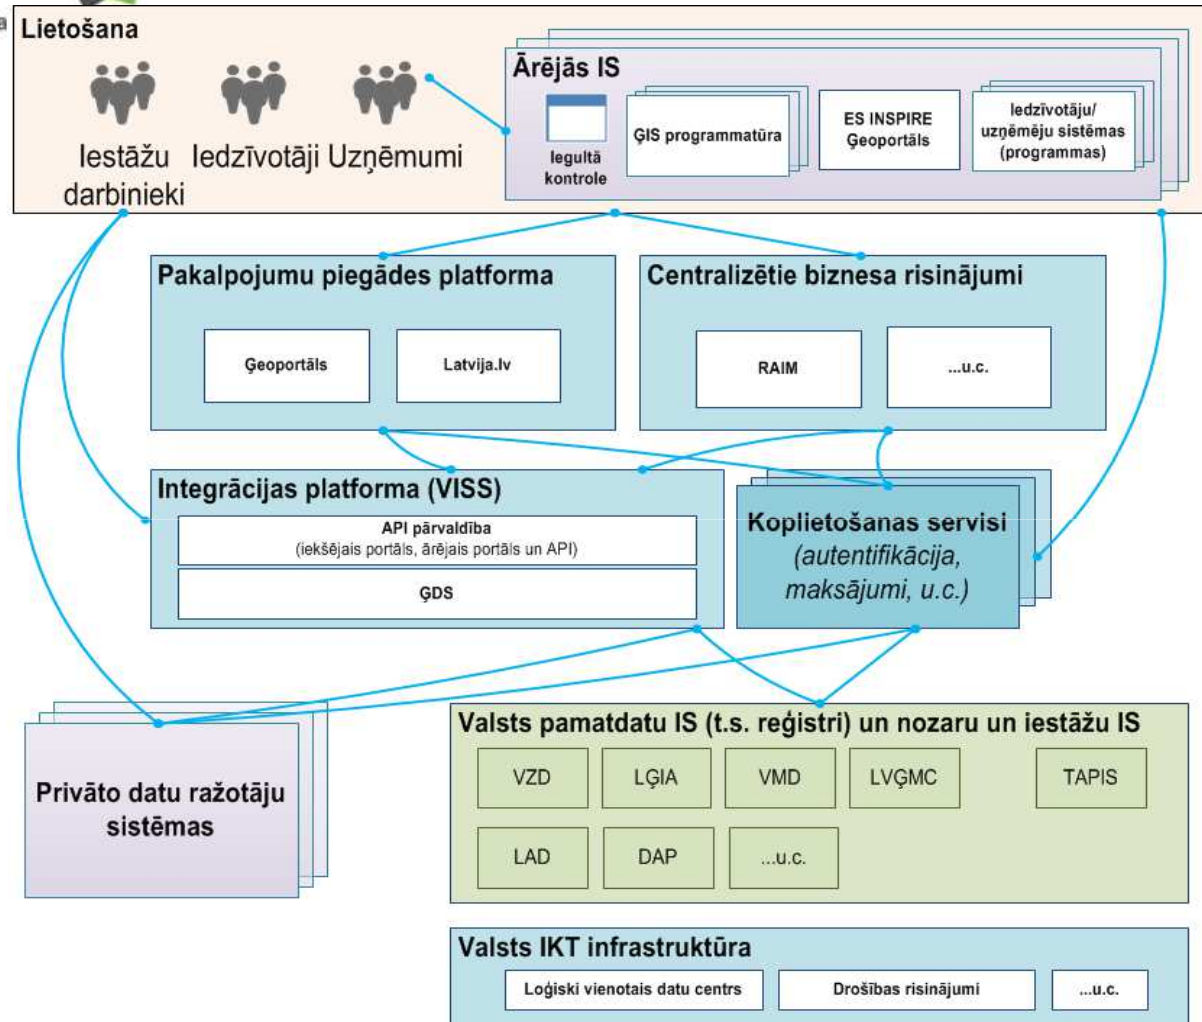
Lietošana

Iestāžu darbinieki Iedzīvotāji Uzņēmumi

Ārējās IS

Iegultā kontrole

ĢIS programmatūra

ES INSPIRE Ģeoportāls

Iedzīvotāju/ uzņēmēju sistēmas (programmas)

Pakalpojumu piegādes platforma

Ģeoportāls

Latvija.lv

Centralizētie biznesa risinājumi

RAIM

...u.c.

Integrācijas platforma (VISS)

API pārvaldība
(iekšējais portāls, ārējais portāls un API)

ĢDS

Koplietošanas servisi (autentifikācija, maksājumi, u.c.)

Privāto datu ražotāju sistēmas

Valsts pamatdatu IS (t.s. reģistri) un nozaru un iestāžu IS

VZD

LĢIA

VMD

LVĢMC

TAPIS

LAD

DAP

...u.c.

Valsts IKT infrastruktūra

Loģiski vienotais datu centrs

Drošības risinājumi

...u.c.